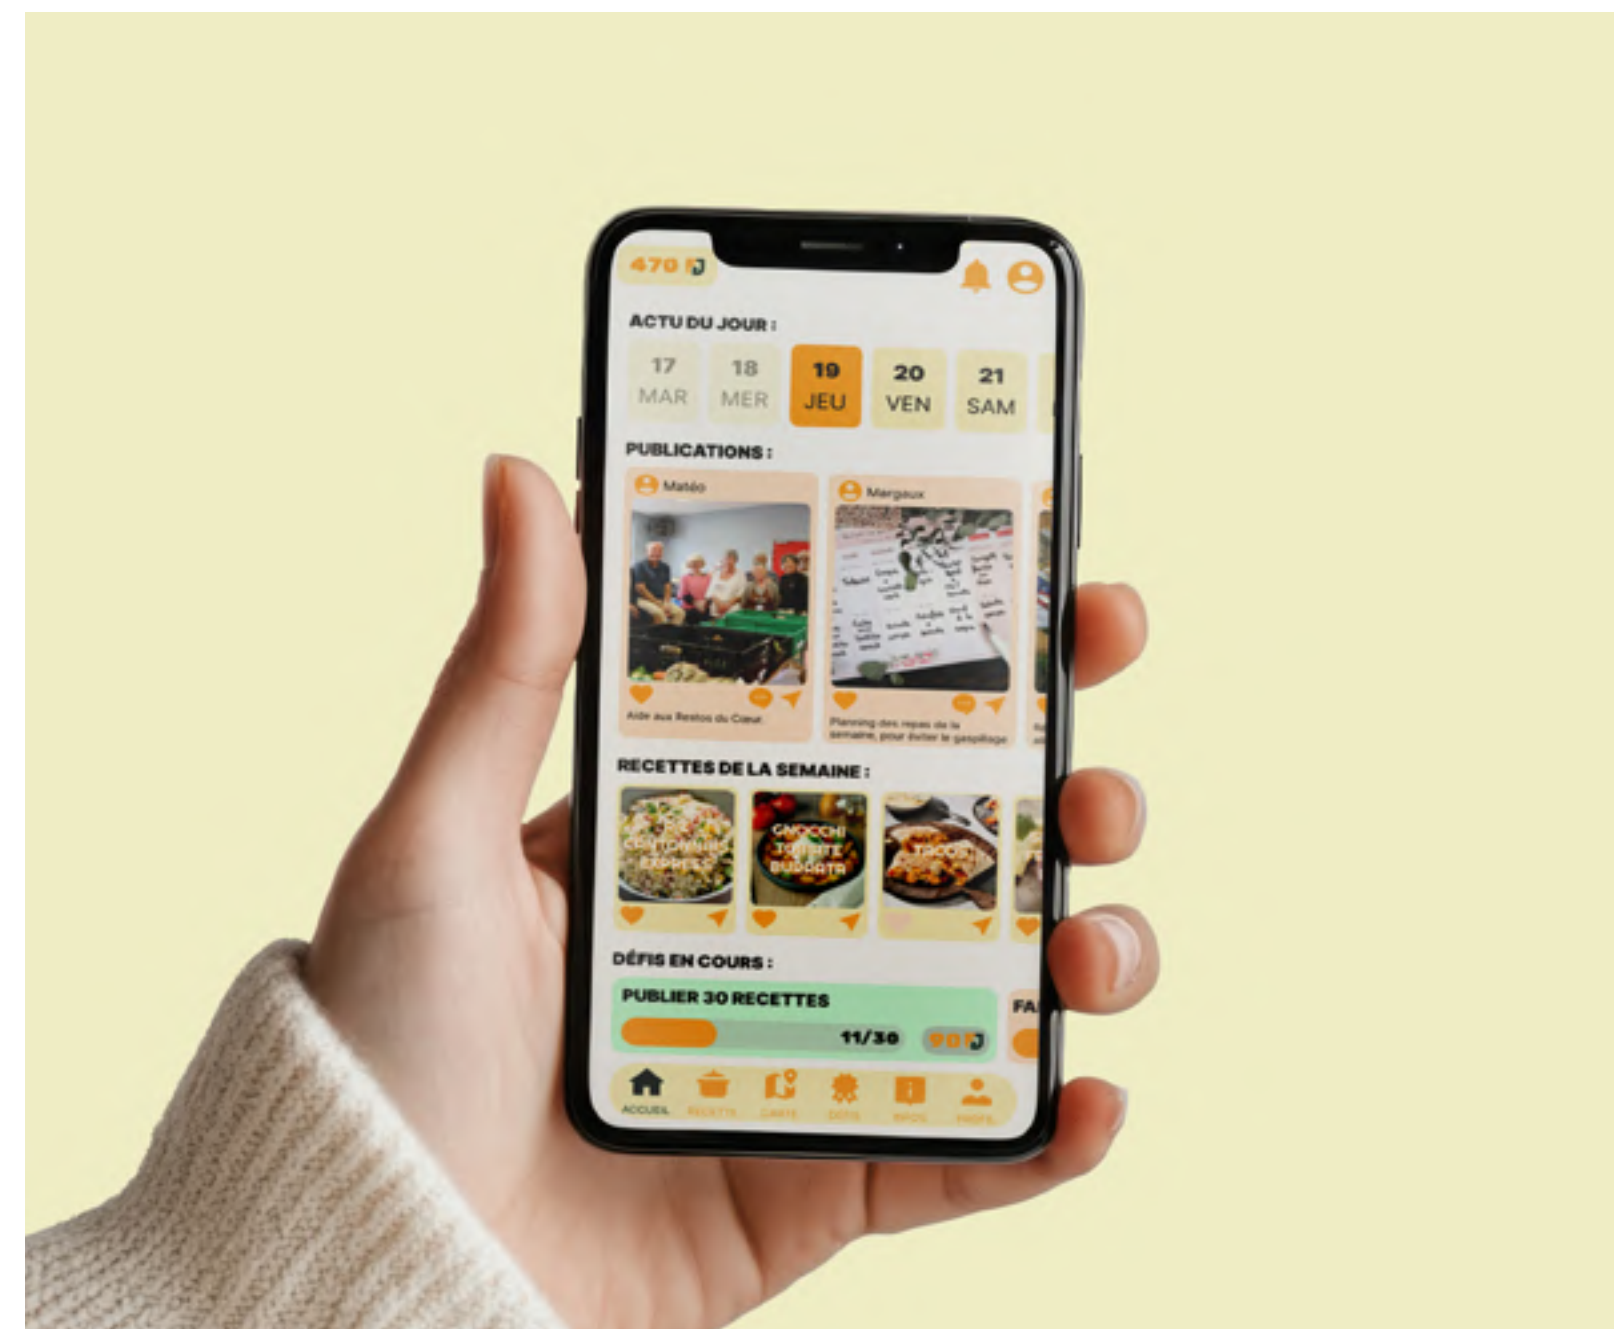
470

ACTU DU JOUR :

17 MAR
18 MER
19 JEU
20 VEN
21 SAM

PUBLICATIONS :

Matéo
Aide aux Restos du Cœur

Margaux
Planning des repas de la semaine, pour éviter le gaspillage

RECETTES DE LA SEMAINE :

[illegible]
GNOCCHI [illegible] BURRATA
TACOS

DÉFIS EN COURS :

PUBLIER 30 RECETTES
11/30
90

FA

ACCUEIL RECETTE CARTE DÉFIS INFOS PROFIL